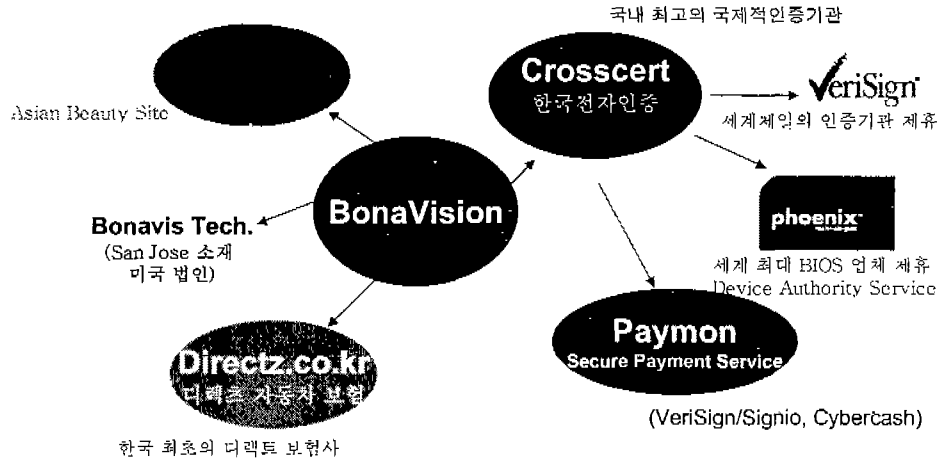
국내 최고의 국제적인증기관

Asian Beauty Site

Crosscert
한국전자인증

VeriSign
세계제일의 인증기관 제휴

BonaVision

Bonavis Tech.
(San Jose 소재 미국 법인)

phoenix
세계 최대 BIOS 업체 제휴
Device Authority Service

Directz.co.kr
다이렉츠 자동차 보험

Paymon
Secure Payment Service

(VeriSign/Signio, Cybercash)

한국 최초의 다이렉트 보험사